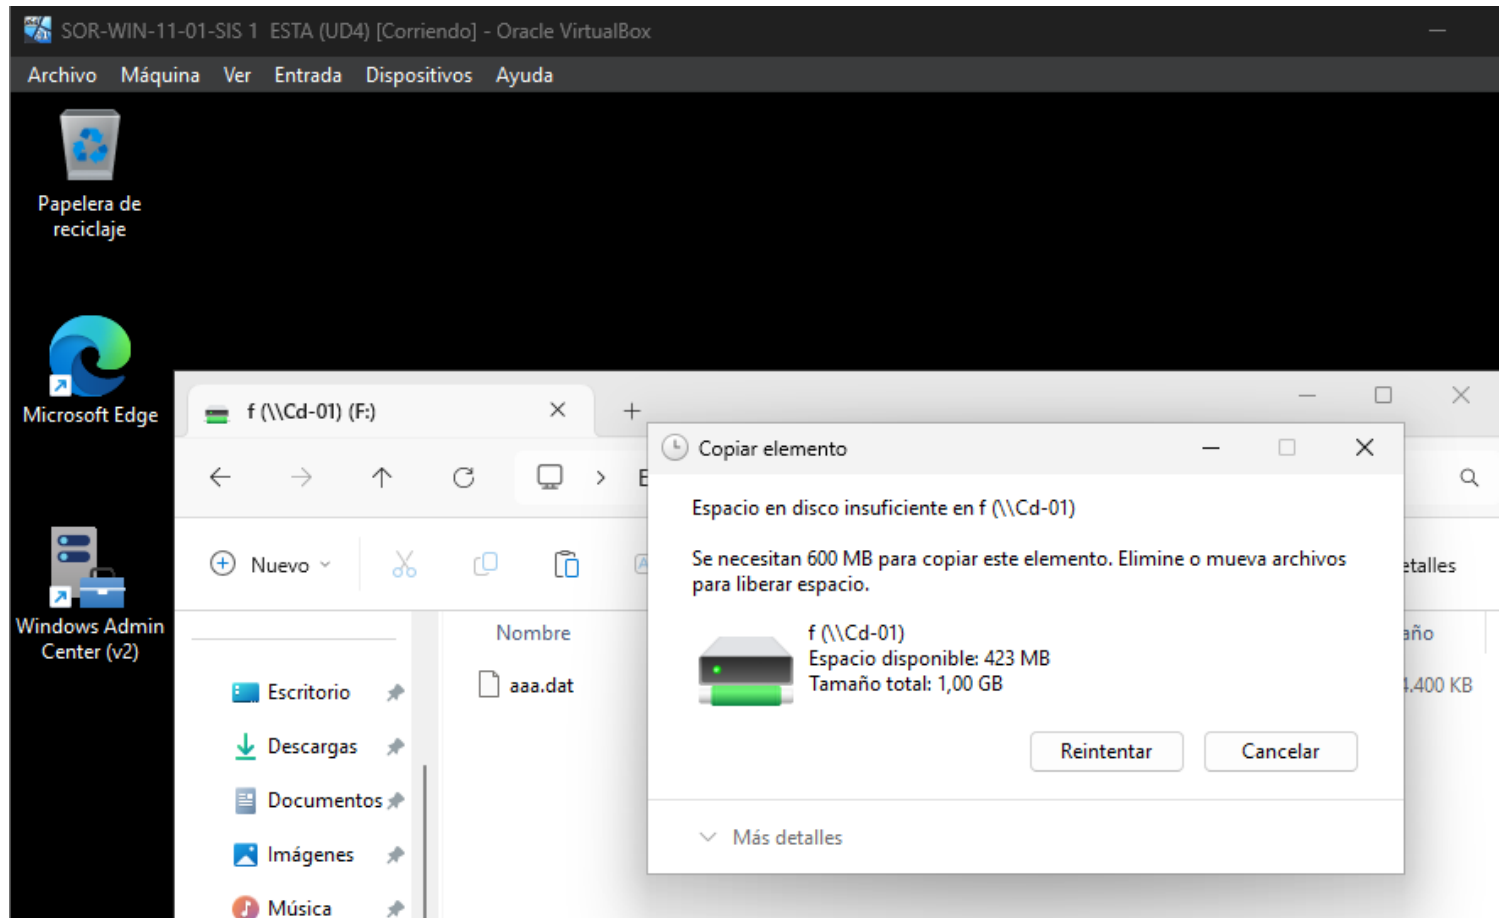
SOR-WIN-11-01-SIS 1 ESTA (UD4) [Corriendo] - Oracle VirtualBox

Archivo Máquina Ver Entrada Dispositivos Ayuda

Papelera de reciclaje

Microsoft Edge

Windows Admin Center (v2)

f (\\Cd-01) (F:)

+

E

Nuevo

etalles

Nombre

año

aaa.dat

.400 KB

Escritorio

Descargas

Documentos

Imágenes

Música

Copiar elemento

Espacio en disco insuficiente en f (\\Cd-01)

Se necesitan 600 MB para copiar este elemento. Elimine o mueva archivos para liberar espacio.

f (\\Cd-01)
Espacio disponible: 423 MB
Tamaño total: 1,00 GB

Reintentar

Cancelar

Más detalles